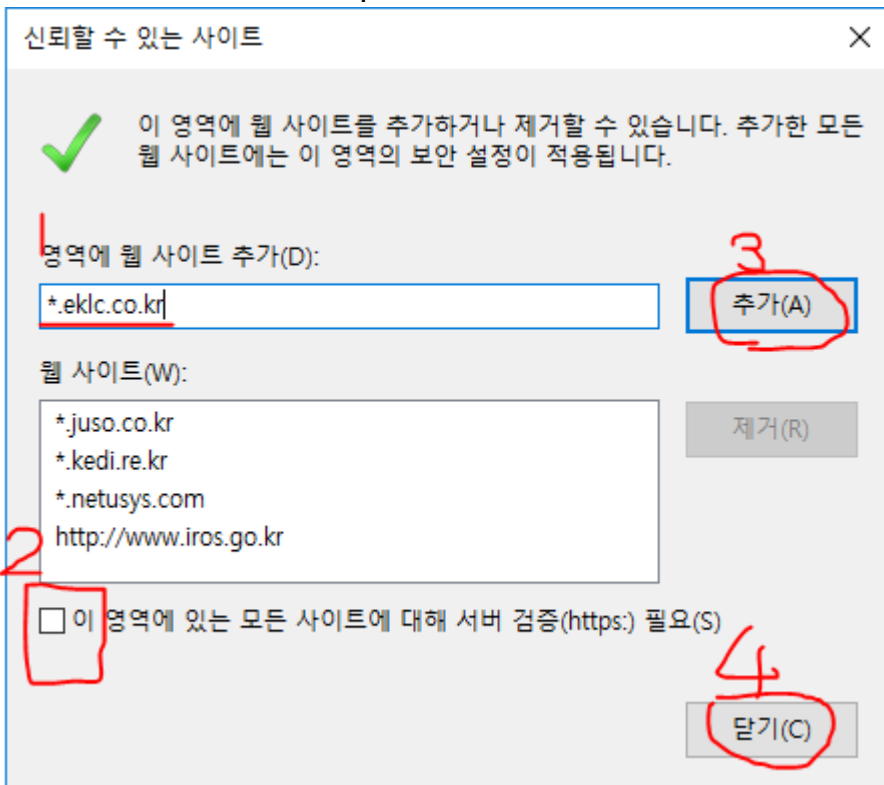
신뢰할 수 있는 사이트

×

이 영역에 웹 사이트를 추가하거나 제거할 수 있습니다. 추가한 모든 웹 사이트에는 이 영역의 보안 설정이 적용됩니다.

1

영역에 웹 사이트 추가(D):

*.eklc.co.kr

3

추가(A)

웹 사이트(W):

*.juso.co.kr
*.kedi.re.kr
*.netusys.com
http://www.iros.go.kr

제거(R)

2

이 영역에 있는 모든 사이트에 대해 서버 검증(https:) 필요(S)

4

닫기(C)